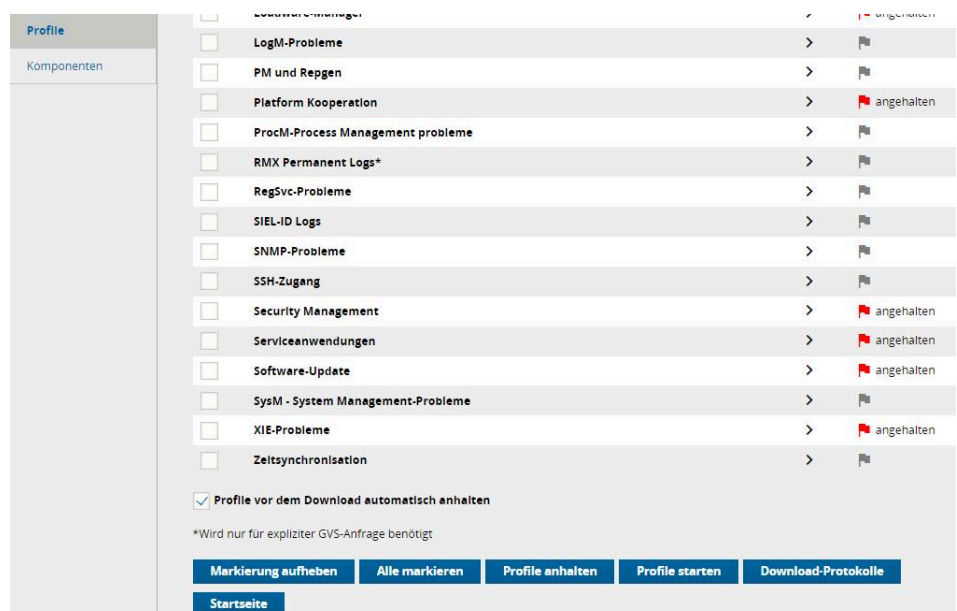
Profile
Komponenten

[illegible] angehalten
LogM-Probleme
PM und Repgen
Platform Kooperation angehalten
ProcM-Process Management probleme
RMX Permanent Logs*
RegSvc-Probleme
SIEL-ID Logs
SNMP-Probleme
SSH-Zugang
Security Management angehalten
Serviceanwendungen angehalten
Software-Update angehalten
SysM - System Management-Probleme
XIE-Probleme angehalten
Zeitsynchronisation

Profile vor dem Download automatisch anhalten

*Wird nur für expliziter GVS-Anfrage benötigt

Markierung aufheben
Alle markieren
Profile anhalten
Profile starten
Download-Protokolle
Startseite